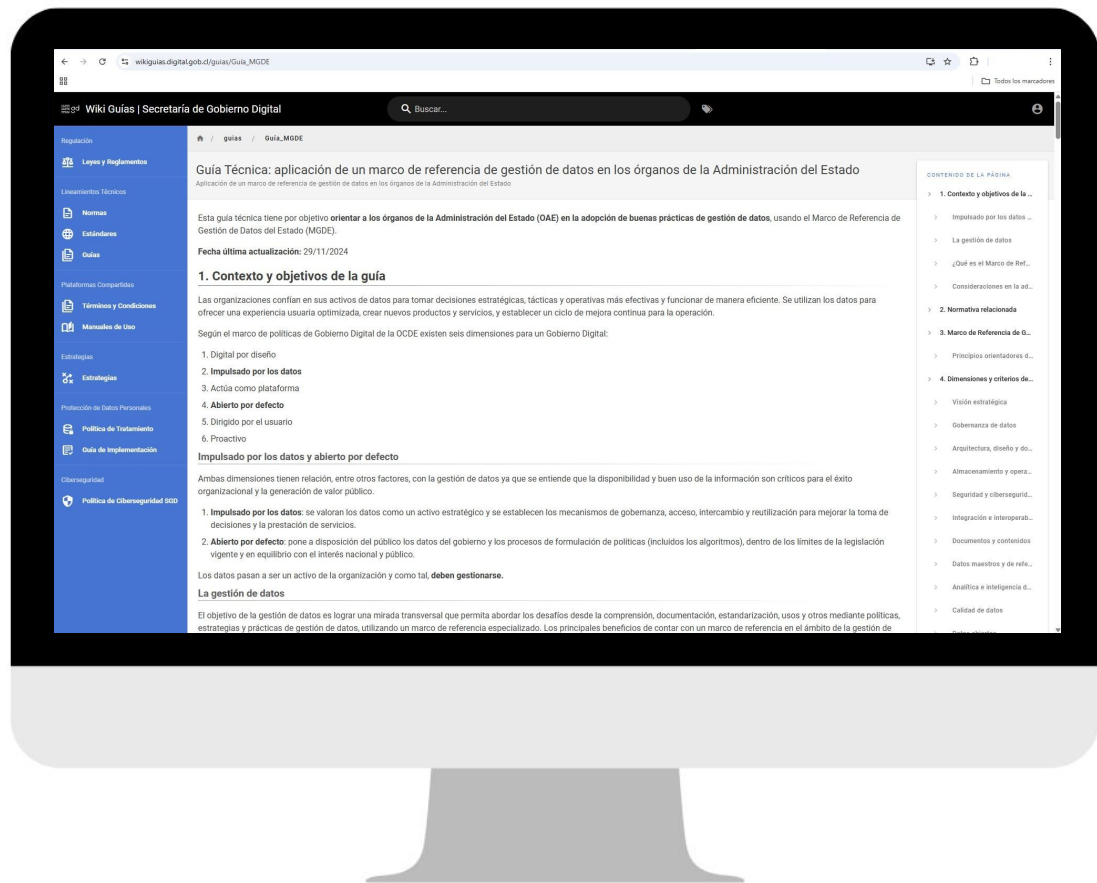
wikiguias.digital.gob.cl/guias/Guia_MGDE

Todos los marcadores

Wiki Guías | Secretaría de Gobierno Digital

Buscar...

Regulación

Leyes y Reglamentos

Lineamientos Técnicos

Normas

Estándares

Guías

Plataformas Compartidas

Términos y Condiciones

Manuales de Uso

Estrategias

Estrategias

Protección de Datos Personales

Política de Tratamiento

Guía de Implementación

Ciberseguridad

Política de Ciberseguridad SGD

/ guias / Guia_MGDE

Guía Técnica: aplicación de un marco de referencia de gestión de datos en los órganos de la Administración del Estado

Aplicación de un marco de referencia de gestión de datos en los órganos de la Administración del Estado

Esta guía técnica tiene por objetivo **orientar a los órganos de la Administración del Estado (OAE) en la adopción de buenas prácticas de gestión de datos**, usando el Marco de Referencia de Gestión de Datos del Estado (MGDE).

**Fecha última actualización:** 29/11/2024

1. Contexto y objetivos de la guía

Las organizaciones confían en sus activos de datos para tomar decisiones estratégicas, tácticas y operativas más efectivas y funcionar de manera eficiente. Se utilizan los datos para ofrecer una experiencia usuaria optimizada, crear nuevos productos y servicios, y establecer un ciclo de mejora continua para la operación.

Según el marco de políticas de Gobierno Digital de la OCDE existen seis dimensiones para un Gobierno Digital:

1. Digital por diseño
2. **Impulsado por los datos**
3. Actúa como plataforma
4. **Abierto por defecto**
5. Dirigido por el usuario
6. Proactivo

Impulsado por los datos y abierto por defecto

Ambas dimensiones tienen relación, entre otros factores, con la gestión de datos ya que se entiende que la disponibilidad y buen uso de la información son críticos para el éxito organizacional y la generación de valor público.

1. **Impulsado por los datos**: se valoran los datos como un activo estratégico y se establecen los mecanismos de gobernanza, acceso, intercambio y reutilización para mejorar la toma de decisiones y la prestación de servicios.
2. **Abierto por defecto**: pone a disposición del público los datos del gobierno y los procesos de formulación de políticas (incluidos los algoritmos), dentro de los límites de la legislación vigente y en equilibrio con el interés nacional y público.

Los datos pasan a ser un activo de la organización y como tal, **deben gestionarse.**

La gestión de datos

El objetivo de la gestión de datos es lograr una mirada transversal que permita abordar los desafíos desde la comprensión, documentación, estandarización, usos y otros mediante políticas, estrategias y prácticas de gestión de datos, utilizando un marco de referencia especializado. Los principales beneficios de contar con un marco de referencia en el ámbito de la gestión de

CONTENIDO DE LA PÁGINA
1. Contexto y objetivos de la ...
Impulsado por los datos ...
La gestión de datos
¿Qué es el Marco de Ref...
Consideraciones en la ad...
2. Normativa relacionada
3. Marco de Referencia de G...
Principios orientadores d...
4. Dimensiones y criterios de...
Visión estratégica
Gobernanza de datos
Arquitectura, diseño y do...
Almacenamiento y opera...
Seguridad y ciberseguríd...
Integración e interoperab...
Documentos y contenidos
Datos maestros y de refe...
Analítica e inteligencia d...
Calidad de datos
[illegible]